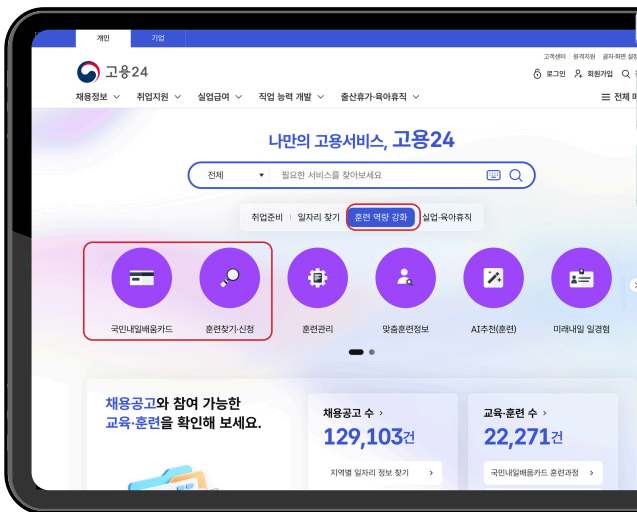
개인 기업

고객센터 원격지원 글자·화면 설정

고용24

로그인 회원가입

채용정보 취업지원 실업급여 직업 능력 개발 출산휴가·육아휴직 전체 메

나만의 고용서비스, 고용24

전체 필요한 서비스를 찾아보세요

취업준비 일자리 찾기 훈련 역량 강화 실업·육아휴직

국민내일배움카드 훈련찾기·신청 훈련관리 맞춤훈련정보 AI추천(훈련) 미래내일 일경험

채용공고와 참여 가능한 교육·훈련을 확인해 보세요.

채용공고 수 >
129,103건
지역별 일자리 정보 찾기 >

교육·훈련 수 >
22,271건
국민내일배움카드 훈련과정 >